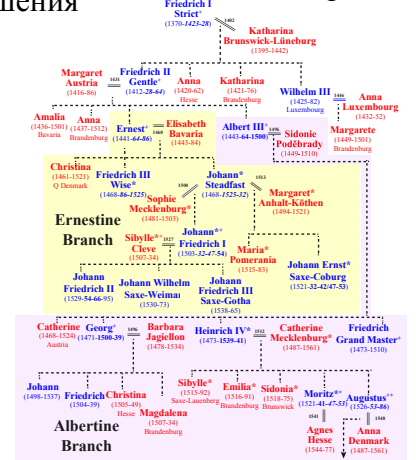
шения

Friedrich I Strict⁺ (1370-1423-28)

1402

Katharina Brunswick-Lüneburg (1395-1442)

Margaret Austria (1416-86)

1431

Friedrich II Gentle⁺ (1412-28-64)

Anna (1420-62) Hesse

Katharina (1421-76) Brandenburg

Wilhelm III (1425-82) Luxembourg

1446

Anna Luxembourg (1432-52)

Amalia (1436-1501) Bavaria

Anna (1437-1512) Brandenburg

Ernest⁺ (1441-64-86)

1460

Elisabeth Bavaria (1443-84)

Albert III⁺ (1443-64-1500)

1464

Sidonie Poděbrady (1449-1510)

Margarete (1449-1501) Brandenburg

Christina (1461-1521) Q Denmark

Friedrich III Wise* (1463-86-1525)

Johann* Steadfast (1468-1525-32)

1513

Margaret* Anhalt-Köthen (1494-1521)

1500

Sophie Mecklenburg* (1481-1503)

Ernestine Branch

Sibylle*⁺ Cleve (1507-54)

1527

Johann*⁺ Friedrich I (1503-32-47-54)

Maria* Pomerania (1515-83)

Johann Friedrich II (1529-54-66-95)

Johann Wilhelm Saxe-Weimar (1530-73)

Johann Friedrich III Saxe-Gotha (1538-65)

Johann Ernst* Saxe-Coburg (1521-32-42/47-53)

Catherine (1468-1524) Austria

Georg⁺ (1471-1500-39)

1496

Barbara Jagiellon (1478-1534)

Heinrich IV*⁺ (1473-1539-41)

1512

Catherine Mecklenburg* (1487-1561)

Friedrich Grand Master⁺ (1473-1510)

Johann (1498-1537)

Friedrich (1504-39)

Christina (1505-49) Hesse

Magdalena (1507-34) Brandenburg

Sibylle* (1515-92) Saxe-Lauenberg

Emilia* (1516-91) Brandenburg

Sidonia* (1518-75) Brunswick

Moritz*⁺ (1521-41-47-53)

Augustus⁺⁺ (1526-53-86)

Albertine Branch

1541

Agnes Hesse (1544-77)

1548

Anna Denmark (1487-1561)